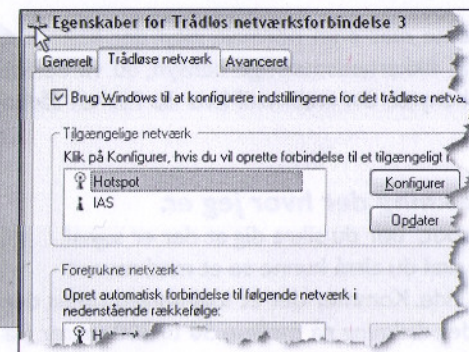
Egenskaber for Trådløs netværksforbindelse 3

Generelt | Trådløse netværk | Avanceret

Brug Windows til at konfigurere indstillingerne for det trådløse netva

Tilgængelige netværk

Klik på Konfigurer, hvis du vil oprette forbindelse til et tilgængeligt i

Hotspot

IAS

Konfigurer

Opdater

Foretrukne netværk

Opret automatisk forbindelse til følgende netværk i nedenstående rækkefølge:

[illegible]